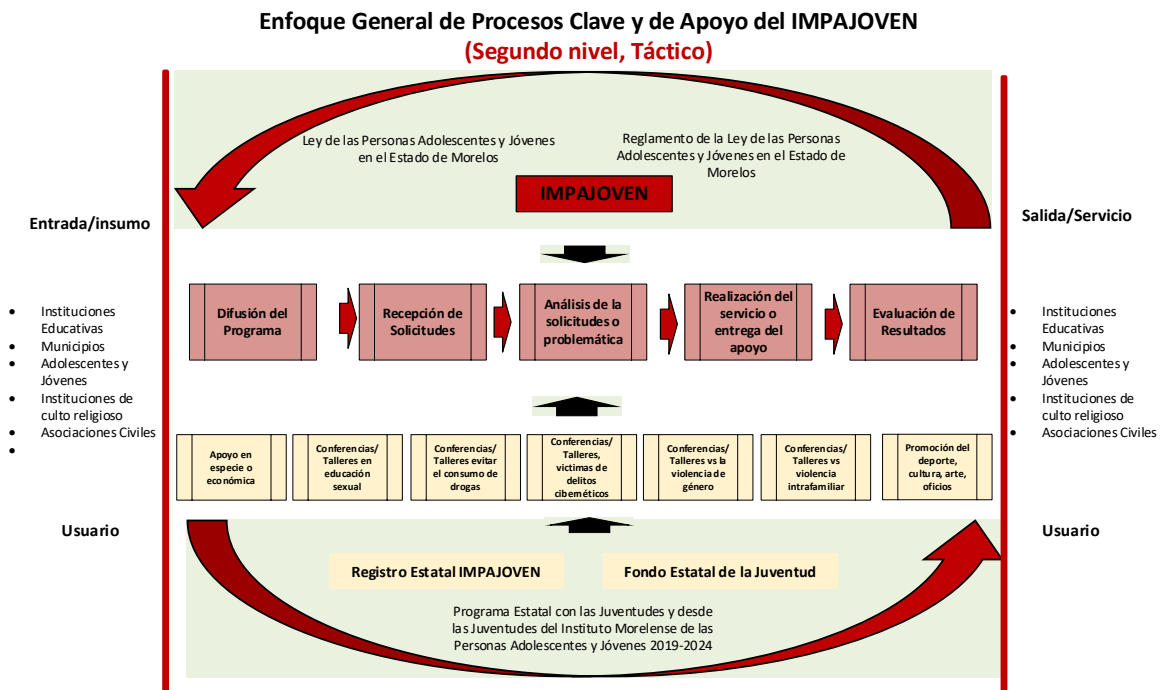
Enfoque General de Procesos Clave y de Apoyo del IMPAJOVEN
(Segundo nivel, Táctico)

Ley de las Personas Adolescentes y Jóvenes en el Estado de Morelos

Reglamento de la Ley de las Personas Adolescentes y Jóvenes en el Estado de Morelos

IMPAJOVEN

Entrada/insumo

- Instituciones Educativas
- Municipios
- Adolescentes y Jóvenes
- Instituciones de culto religioso
- Asociaciones Civiles
-

Salida/Servicio

- Instituciones Educativas
- Municipios
- Adolescentes y Jóvenes
- Instituciones de culto religioso
- Asociaciones Civiles

Difusión del Programa

Recepción de Solicitudes

Análisis de la solicitudes o problemática

Realización del servicio o entrega del apoyo

Evaluación de Resultados

Apoyo en especie o económica

Conferencias/ Talleres en educación sexual

Conferencias/ Talleres evitar el consumo de drogas

Conferencias/ Talleres, victimas de delitos cibernéticos

Conferencias/ Talleres vs la violencia de género

Conferencias/ Talleres vs violencia intrafamiliar

Promoción del deporte, cultura, arte, oficios

Usuario

Usuario

Registro Estatal IMPAJOVEN

Fondo Estatal de la Juventud

Programa Estatal con las Juventudes y desde las Juventudes del Instituto Morelense de las Personas Adolescentes y Jóvenes 2019-2024